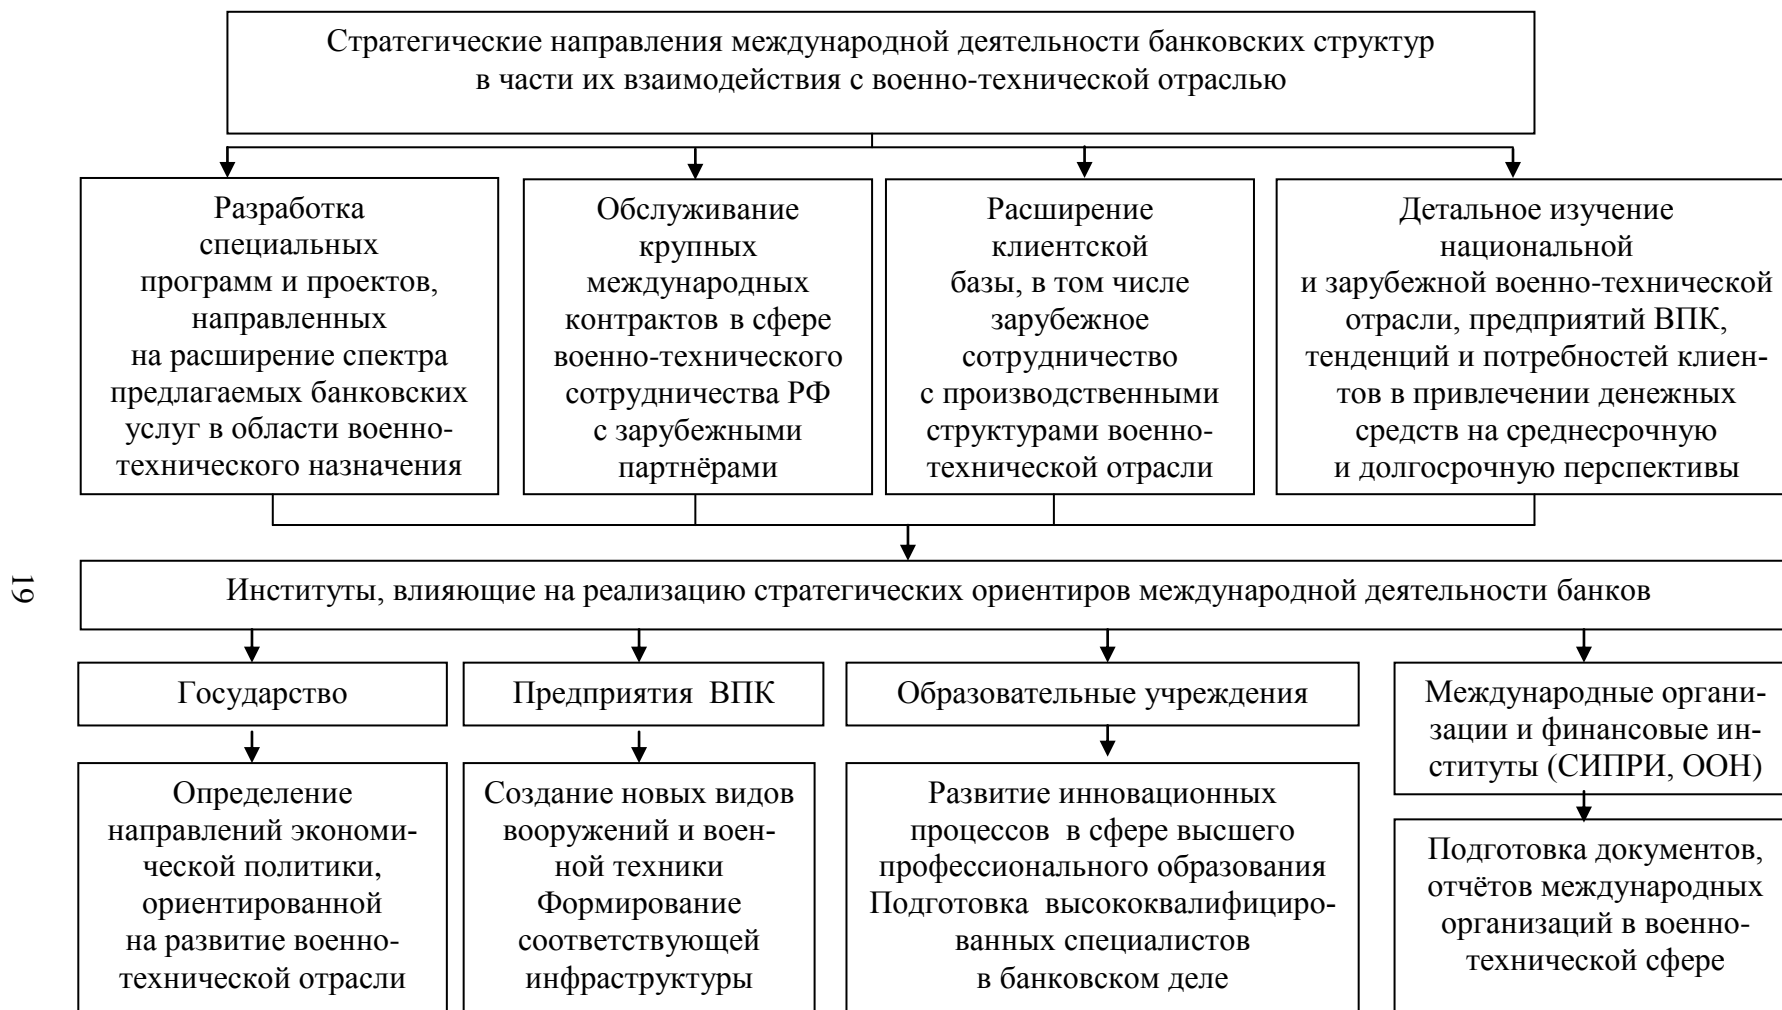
Стратегические направления международной деятельности банковских структур в части их взаимодействия с военно-технической отраслью

Разработка специальных программ и проектов, направленных на расширение спектра предлагаемых банковских услуг в области военно-технического назначения

Обслуживание крупных международных контрактов в сфере военно-технического сотрудничества РФ с зарубежными партнёрами

Расширение клиентской базы, в том числе зарубежное сотрудничество с производственными структурами военно-технической отрасли

Детальное изучение национальной и зарубежной военно-технической отрасли, предприятий ВПК, тенденций и потребностей клиентов в привлечении денежных средств на среднесрочную и долгосрочную перспективы

19

Институты, влияющие на реализацию стратегических ориентиров международной деятельности банков

Государство

Определение направлений экономической политики, ориентированной на развитие военно-технической отрасли

Предприятия ВПК

Создание новых видов вооружений и военной техники Формирование соответствующей инфраструктуры

Образовательные учреждения

Развитие инновационных процессов в сфере высшего профессионального образования Подготовка высококвалифицированных специалистов в банковском деле

Международные организации и финансовые институты (СИПРИ, ООН)

Подготовка документов, отчётов международных организаций в военно-технической сфере